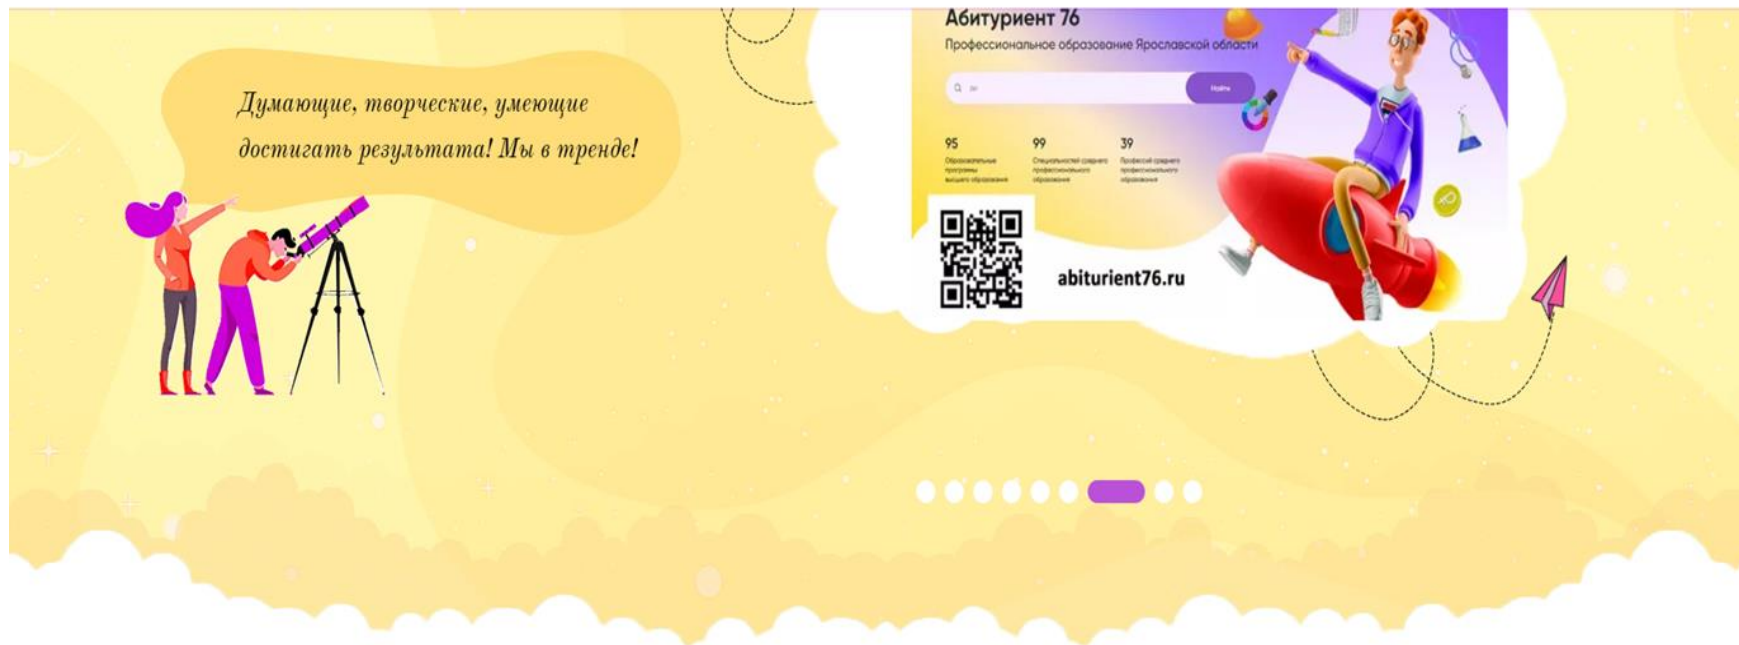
Думающие, творческие, умеющие достигать результата! Мы в тренде!

Абитуриент 76

Профессиональное образование Ярославской области

Найти

95

Образовательные программы высшего образования

99

Специальностей среднего профессионального образования

39

Профессий среднего профессионального образования

abiturient76.ru